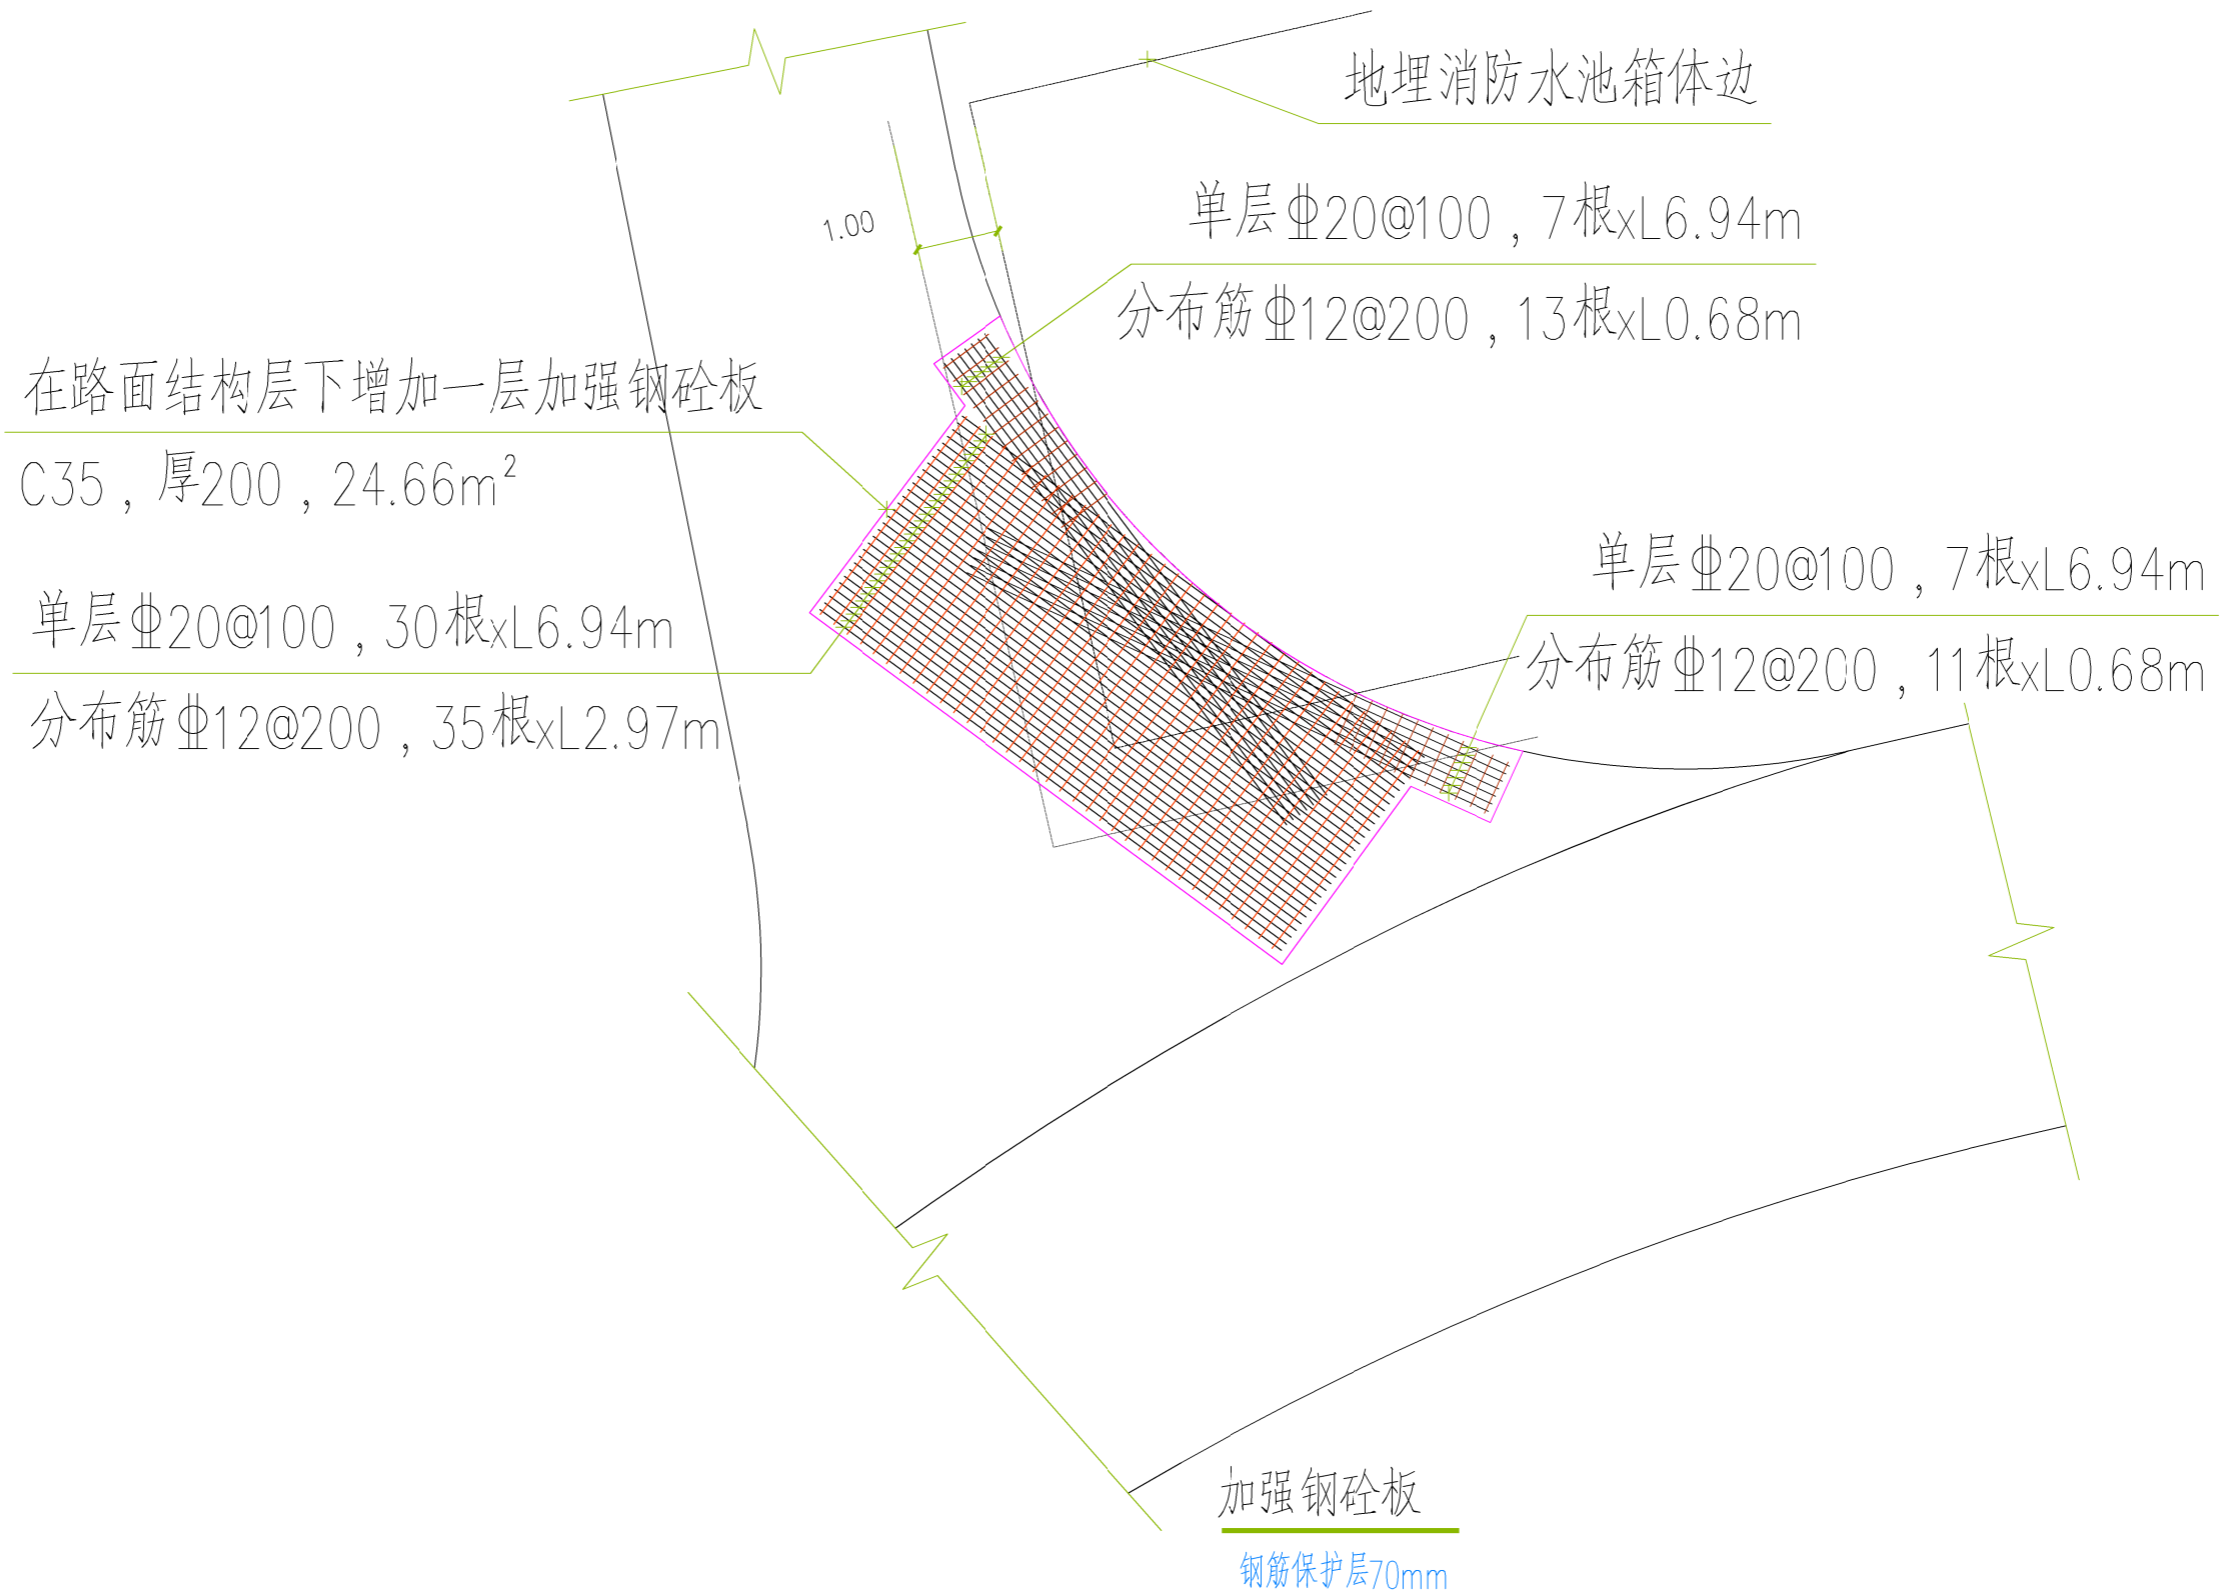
地埋消防水池箱体边

单层Φ20@100，7根xL6.94m

分布筋Φ12@200，13根xL0.68m

1.00

在路面结构层下增加一层加强钢砼板

C35，厚200，24.66m$^2$

单层Φ20@100，7根xL6.94m

单层Φ20@100，30根xL6.94m

分布筋Φ12@200，11根xL0.68m

分布筋Φ12@200，35根xL2.97m

加强钢砼板

钢筋保护层70mm